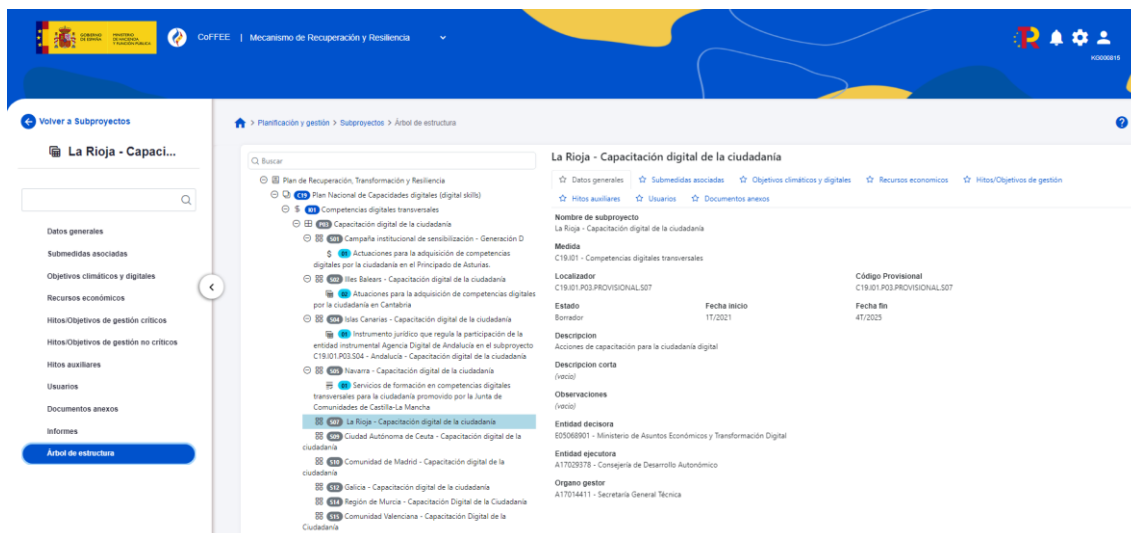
GOBIERNO DE ESPAÑA MINISTERIO DE HACIENDA Y FUNCIÓN PÚBLICA

CoFFEE | Mecanismo de Recuperación y Resiliencia

KG000815

Volver a Subproyectos

La Rioja - Capaci...

Datos generales
Submedidas asociadas
Objetivos climáticos y digitales
Recursos económicos
Hitos/Objetivos de gestión críticos
Hitos/Objetivos de gestión no críticos
Hitos auxiliares
Usuarios
Documentos anexos
Informes
Árbol de estructura

> Planificación y gestión > Subproyectos > Árbol de estructura

Buscar

Plan de Recuperación, Transformación y Resiliencia
C19 Plan Nacional de Capacidades digitales (digital skills)
I01 Competencias digitales transversales
P03 Capacitación digital de la ciudadanía
S01 Campaña institucional de sensibilización - Generación D
01 Actuaciones para la adquisición de competencias digitales por la ciudadanía en el Principado de Asturias.
S03 Illes Balears - Capacitación digital de la ciudadanía
02 Atuaciones para la adquisición de competencias digitales por la ciudadanía en Cantabria
S04 Islas Canarias - Capacitación digital de la ciudadanía
01 Instrumento jurídico que regula la participación de la entidad instrumental Agencia Digital de Andalucía en el subproyecto C19.I01.P03.S04 - Andalucía - Capacitación digital de la ciudadanía
S05 Navarra - Capacitación digital de la ciudadanía
01 Servicios de formación en competencias digitales transversales para la ciudadanía promovido por la Junta de Comunidades de Castilla-La Mancha
S07 La Rioja - Capacitación digital de la ciudadanía
S09 Ciudad Autónoma de Ceuta - Capacitación digital de la ciudadanía
S10 Comunidad de Madrid - Capacitación digital de la ciudadanía
S12 Galicia - Capacitación digital de la ciudadanía
S14 Región de Murcia - Capacitación Digital de la Ciudadanía
S15 Comunidad Valenciana - Capacitación Digital de la Ciudadanía

La Rioja - Capacitación digital de la ciudadanía

Datos generales | Submedidas asociadas | Objetivos climáticos y digitales | Recursos economicos | Hitos/Objetivos de gestión | Hitos auxiliares | Usuarios | Documentos anexos

Nombre de subproyecto
La Rioja - Capacitación digital de la ciudadanía

Medida
C19.I01 - Competencias digitales transversales

Localizador
C19.I01.P03.PROVISIONAL.S07

Código Provisional
C19.I01.P03.PROVISIONAL.S07

Estado
Borrador

Fecha inicio
1T/2021

Fecha fin
4T/2025

Descripcion
Acciones de capacitación para la ciudadanía digital

Descripcion corta
(vacío)

Observaciones
(vacío)

Entidad decisora
E05068901 - Ministerio de Asuntos Económicos y Transformación Digital

Entidad ejecutora
A17029378 - Consejería de Desarrollo Autonómico

Organo gestor
A17014411 - Secretaría General Técnica